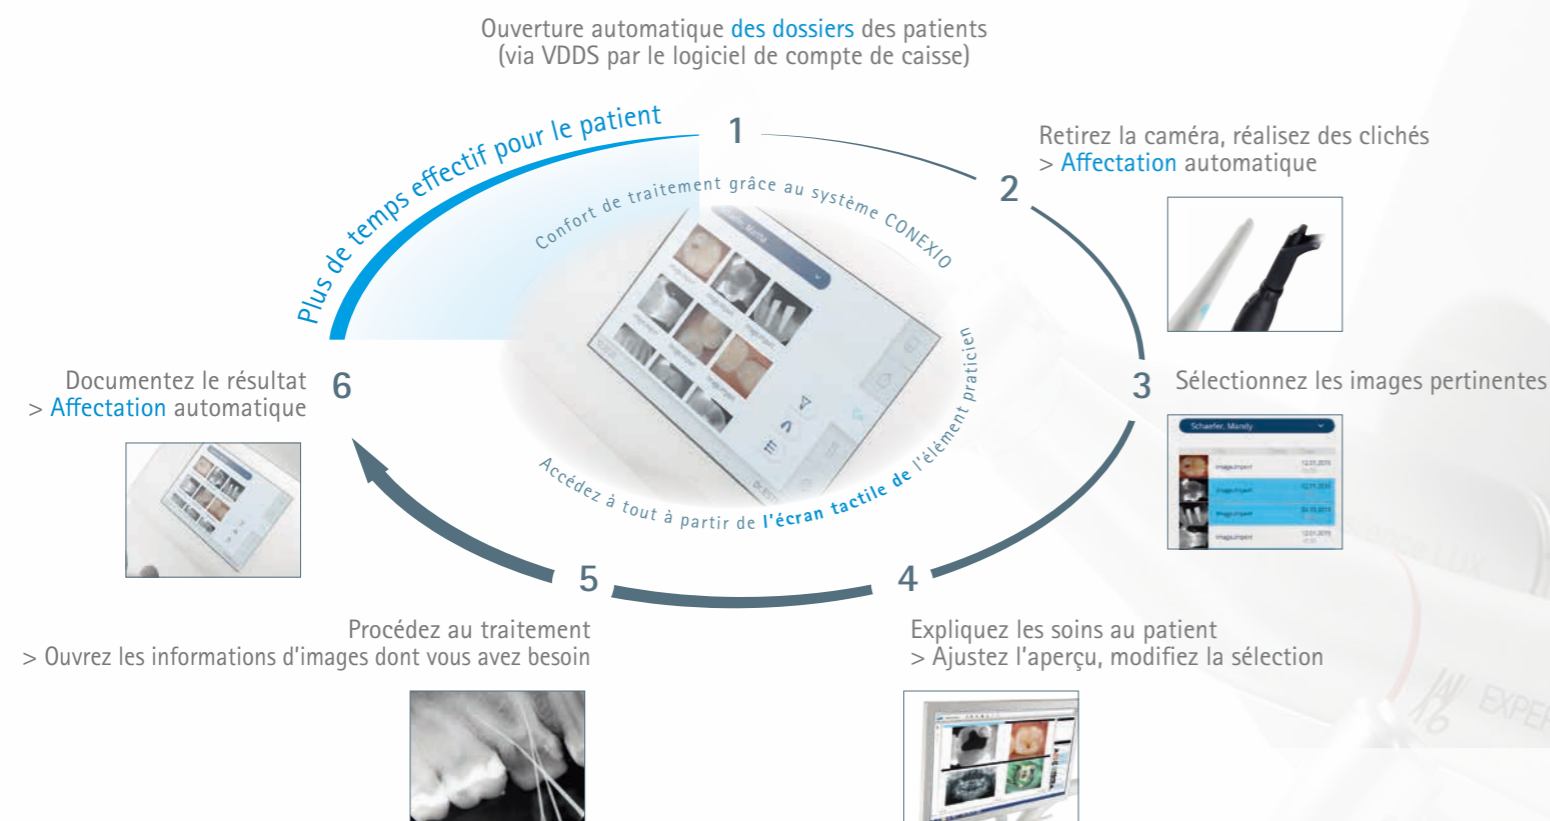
Ouverture automatique des dossiers des patients
(via VDDS par le logiciel de compte de caisse)

Plus de temps effectif pour le patient

1

2

Retirez la caméra, réalisez des clichés
> Affectation automatique

Confort de traitement grâce au système CONEXIO

3

Sélectionnez les images pertinentes

Schaefer, Mandy

Documentez le résultat
> Affectation automatique

6

Accédez à tout à partir de l'écran tactile de l'élément praticien

5

4

Procédez au traitement
> Ouvrez les informations d'images dont vous avez besoin

Expliquez les soins au patient
> Ajustez l'aperçu, modifiez la sélection

EXPER